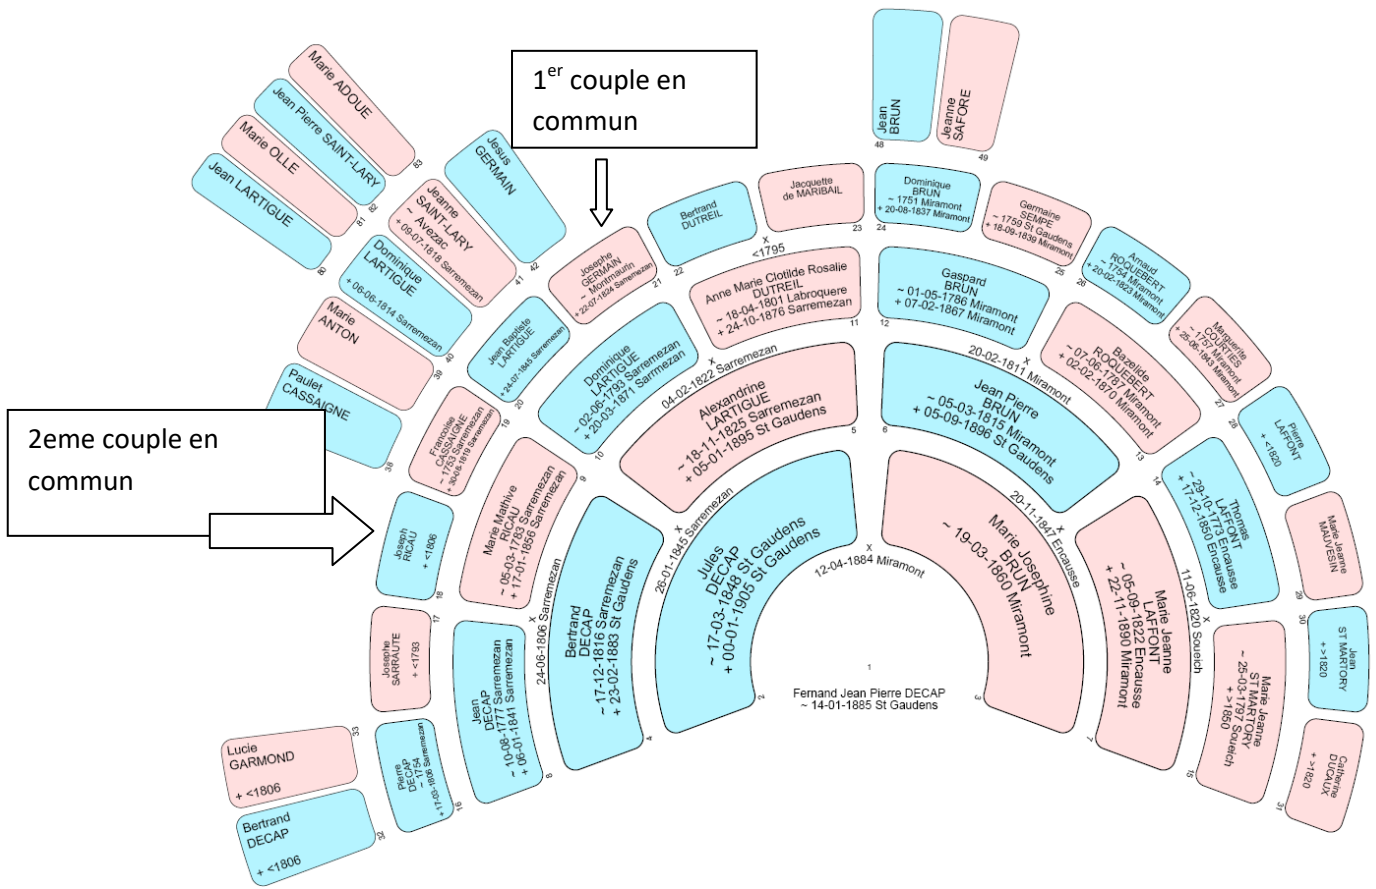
1$^{er}$ couple en commun

2eme couple en commun

1
Fernand Jean Pierre DECAP
~ 14-01-1885 St Gaudens

2
Jules DECAP
~ 17-03-1848 St Gaudens
+ 00-01-1905 St Gaudens

x 12-04-1884 Miramont

3
Marie Josephine BRUN
~ 19-03-1860 Miramont

4
Bertrand DECAP
~ 17-12-1816 Sarremezan
+ 23-02-1883 St Gaudens

x 26-01-1845 Sarremezan

5
Alexandrine LARTIGUE
~ 18-11-1825 Sarremezan
+ 05-01-1895 St Gaudens

6
Jean Pierre BRUN
~ 05-03-1815 Miramont
+ 05-09-1896 St Gaudens

x 20-11-1847 Encausse

7
Marie Jeanne LAFFONT
~ 05-09-1822 Encausse
+ 22-11-1890 Miramont

8
Jean DECAP
~ 10-08-1777 Sarremezan
+ 06-01-1841 Sarremezan

x 24-06-1806 Sarremezan

9
Marie Mathive RICAU
~ 05-03-1783 Sarremezan
+ 17-01-1856 Sarremezan

10
Dominique LARTIGUE
~ 02-06-1793 Sarremezan
+ 20-03-1871 Sarremezan

x 04-02-1822 Sarremezan

11
Anne Marie Clotilde Rosalie DUTREIL
~ 18-04-1801 Labroquere
+ 24-10-1876 Sarremezan

12
Gaspard BRUN
~ 01-05-1786 Miramont
+ 07-02-1867 Miramont

x 20-02-1811 Miramont

13
Bazelide ROQUEBERT
~ 07-06-1787 Miramont
+ 02-02-1870 Miramont

14
Thomas LAFFONT
~ 29-10-1775 Encausse
+ 17-12-1850 Encausse

x 11-06-1820 Soueich

15
Marie Jeanne ST MARTORY
~ 25-03-1797 Soueich
+ >1850

16
Pierre DECAP
~ 1754
+ 17-03-1806 Sarremezan

17
Josephe SARRAUTE
+ <1793

18
Joseph RICAU
+ <1806

19
Françoise CASSAIGNE
~ 1753 Sarremezan
+ 30-05-1819 Sarremezan

20
Jean Baptiste LARTIGUE
+ 24-07-1845 Sarremezan

21
Josephe GERMAIN
~ Montmaurin
+ 22-07-1834 Sarremezan

22
Bertrand DUTREIL

x <1795

23
Jacquette de MARIBAIL

24
Dominique BRUN
~ 1751 Miramont
+ 20-08-1837 Miramont

25
Germaine SEMPE
~ 1759 St Gaudens
+ 18-09-1839 Miramont

26
Arnaud ROQUEBERT
~ 1754 Miramont
+ 20-02-1823 Miramont

27
Marguerite COSTES
~ 1757 Miramont
+ 25-05-1843 Miramont

28
Pierre LAFFONT
+ <1820

29
Marie Jeanne MAUVESIN

30
Jean ST MARTORY
+ >1820

31
Catherine DUCAUX
+ >1820

32
Bertrand DECAP
+ <1806

33
Lucie GARMOND
+ <1806

38
Paulet CASSAIGNE

39
Marie ANTON

40
Dominique LARTIGUE
+ 06-06-1814 Sarremezan

41
Jeanne SAINT-LARY
~ Avezac
+ 09-07-1818 Sarremezan

42
Jesus GERMAIN

48
Jean BRUN

49
Jeanne SAFORE

80
Jean LARTIGUE

81
Marie OLLE

82
Jean Pierre SAINT-LARY

83
Marie ADOUE